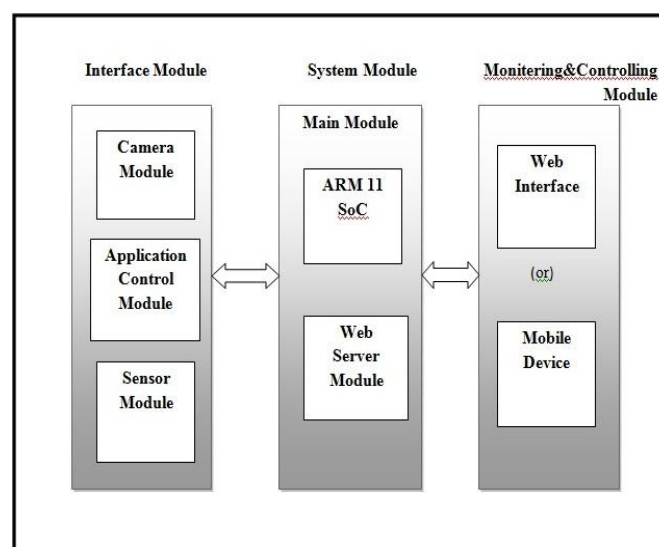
Interface Module

System Module

Monitering&Controlling Module

Camera Module

Application Control Module

Sensor Module

Main Module

ARM 11 SoC

Web Server Module

Web Interface

(or)

Mobile Device